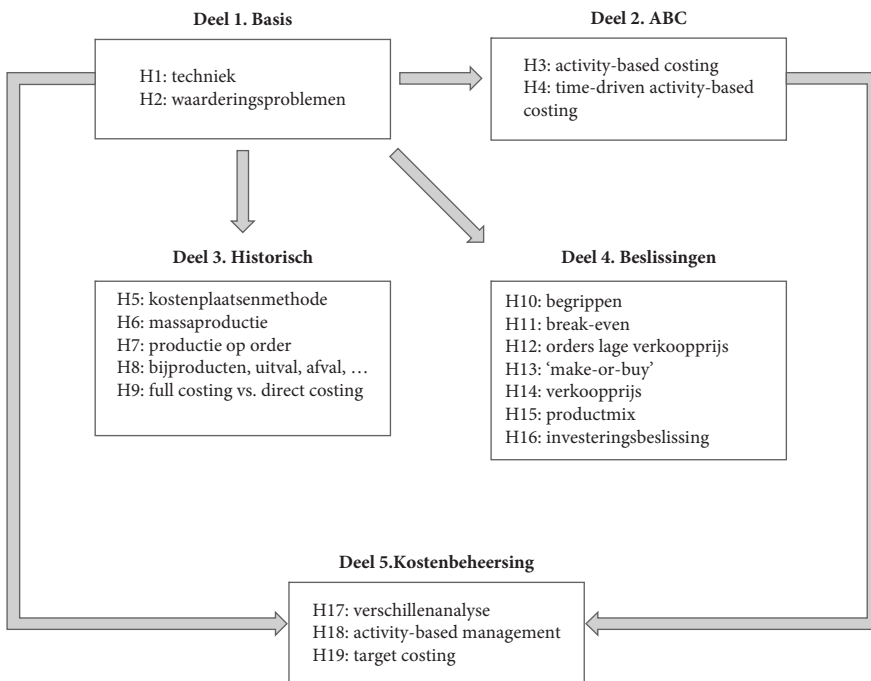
Deel 1. Basis

H1: techniek
H2: waarderingsproblemen

Deel 2. ABC

H3: activity-based costing
H4: time-driven activity-based costing

Deel 3. Historisch

H5: kostenplaatsenmethode
H6: massaproductie
H7: productie op order
H8: bijproducten, uitval, afval, …
H9: full costing vs. direct costing

Deel 4. Beslissingen

H10: begrippen
H11: break-even
H12: orders lage verkoopprijs
H13: 'make-or-buy'
H14: verkoopprijs
H15: productmix
H16: investeringsbeslissing

Deel 5.Kostenbeheersing

H17: verschillenanalyse
H18: activity-based management
H19: target costing